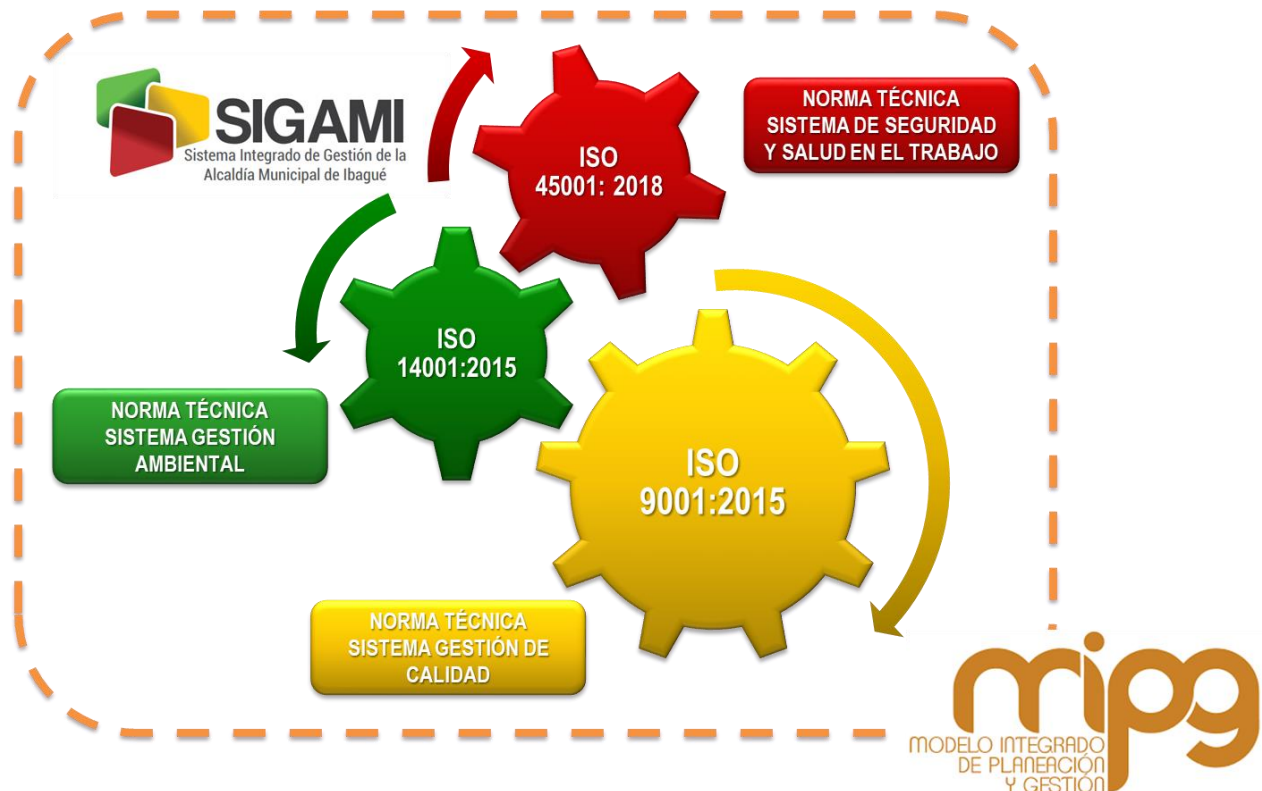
SIGAMI
Sistema Integrado de Gestión de la Alcaldía Municipal de Ibagué

ISO 45001: 2018

NORMA TÉCNICA SISTEMA DE SEGURIDAD Y SALUD EN EL TRABAJO

ISO 14001:2015

NORMA TÉCNICA SISTEMA GESTIÓN AMBIENTAL

ISO 9001:2015

NORMA TÉCNICA SISTEMA GESTIÓN DE CALIDAD

mipg
MODELO INTEGRADO DE PLANEACIÓN Y GESTIÓN